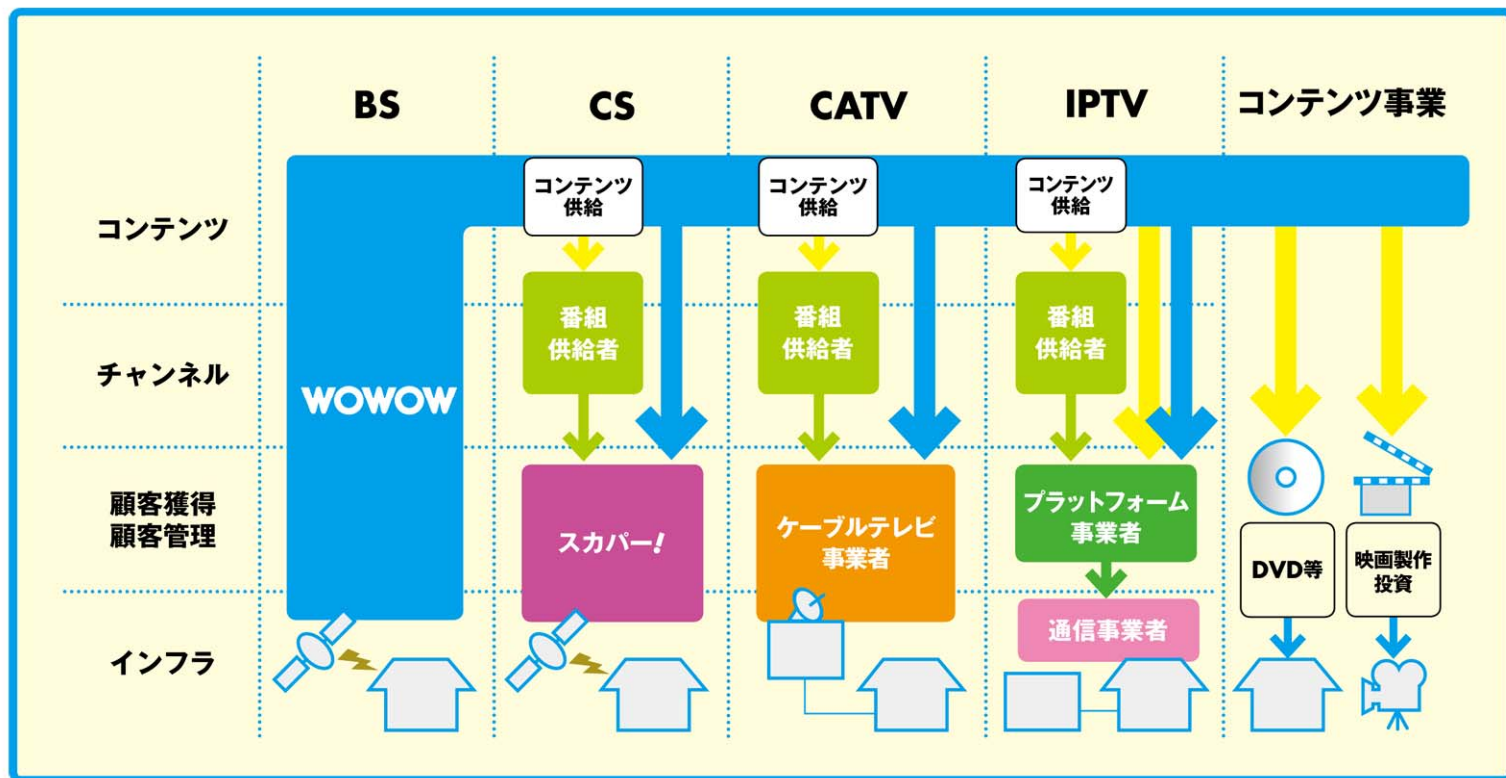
| | BS | CS | CATV | IPTV | コンテンツ事業 |
|---|---|---|---|---|---|
| コンテンツ | | コンテンツ供給 | コンテンツ供給 | コンテンツ供給 | |
| チャンネル | WOWOW | 番組供給者 | 番組供給者 | 番組供給者 | |
| 顧客獲得 顧客管理 | | スカパー! | ケーブルテレビ事業者 | プラットフォーム事業者 | DVD等 / 映画製作投資 |
| インフラ | | | | 通信事業者 | |